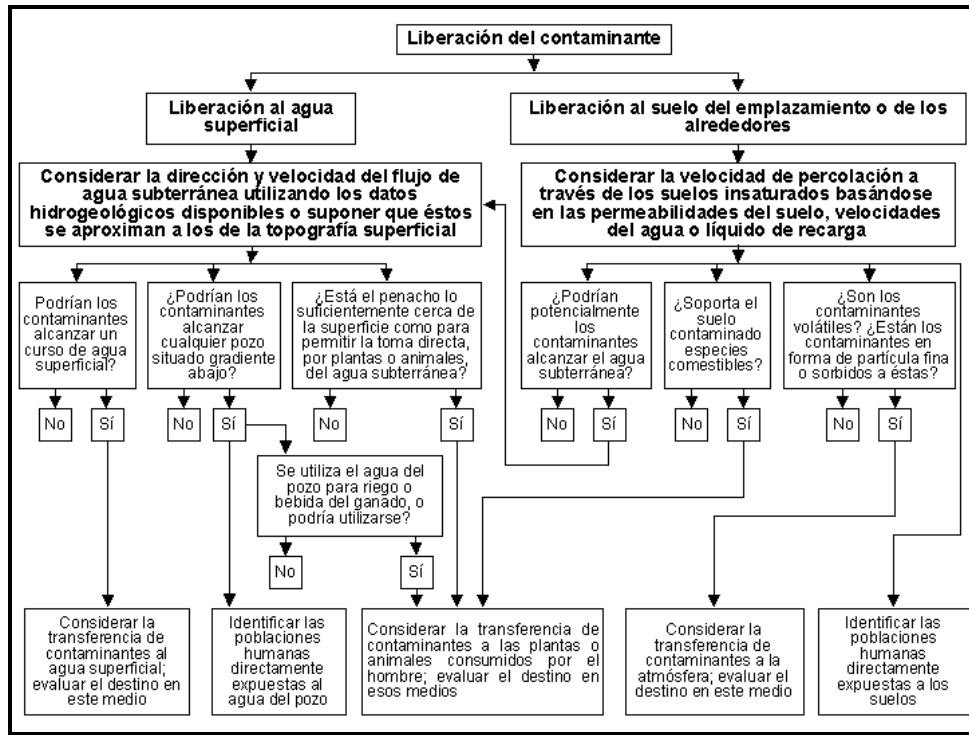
Liberación del contaminante

Liberación al agua superficial

Liberación al suelo del emplazamiento o de los alrededores

Considerar la dirección y velocidad del flujo de agua subterránea utilizando los datos hidrogeológicos disponibles o suponer que éstos se aproximan a los de la topografía superficial

Considerar la velocidad de percolación a través de los suelos insaturados basándose en las permeabilidades del suelo, velocidades del agua o líquido de recarga

Podrían los contaminantes alcanzar un curso de agua superficial?

No

Sí

¿Podrían los contaminantes alcanzar cualquier pozo situado gradiente abajo?

No

Sí

¿Está el penacho lo suficientemente cerca de la superficie como para permitir la toma directa, por plantas o animales, del agua subterránea?

No

Sí

¿Podrían potencialmente los contaminantes alcanzar el agua subterránea?

No

Sí

¿Soporta el suelo contaminado especies comestibles?

No

Sí

¿Son los contaminantes volátiles? ¿Están los contaminantes en forma de partícula fina o sorbidos a éstas?

No

Sí

Se utiliza el agua del pozo para riego o bebida del ganado, o podría utilizarse?

No

Sí

Considerar la transferencia de contaminantes al agua superficial; evaluar el destino en este medio

Identificar las poblaciones humanas directamente expuestas al agua del pozo

Considerar la transferencia de contaminantes a las plantas o animales consumidos por el hombre; evaluar el destino en esos medios

Considerar la transferencia de contaminantes a la atmósfera; evaluar el destino en este medio

Identificar las poblaciones humanas directamente expuestas a los suelos